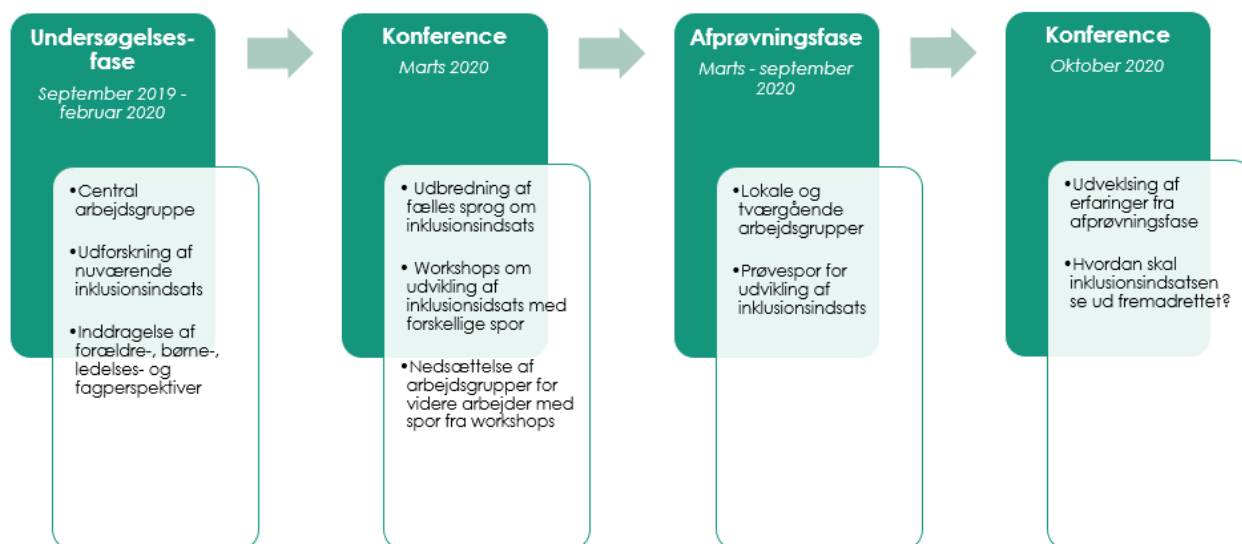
Undersøgelsesfase

September 2019 - februar 2020

•Central arbejdsgruppe

•Udforskning af nuværende inklusionsindsats

•Inddragelse af forældre-, børne-, ledelses- og fagperspektiver

Konference

Marts 2020

• Udbredning af fælles sprog om inklusionsindsats

• Workshops om udvikling af inklusionsindsats med forskellige spor

•Nedsættelse af arbejdsgrupper for videre arbejder med spor fra workshops

Afprøvningsfase

Marts - september 2020

•Lokale og tværgående arbejdsgrupper

•Prøvespor for udvikling af inklusionsindsats

Konference

Oktober 2020

•Udveklsing af erfaringer fra afprøvningsfase

•Hvordan skal inklusionsindsatsen se ud fremadrettet?